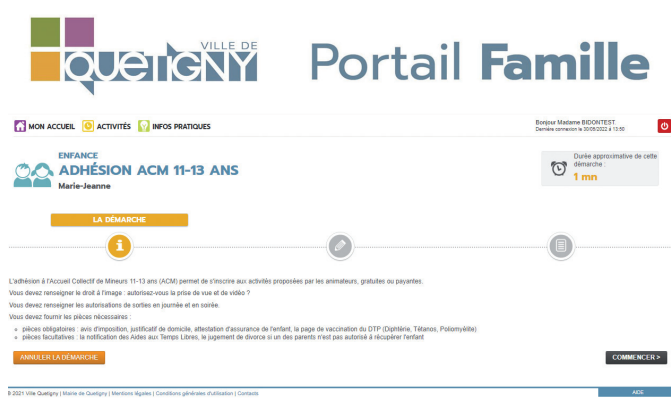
VILLE DE QUETIGNY

Portail Famille

MON ACCUEIL ACTIVITÉS INFOS PRATIQUES

Bonjour Madame BIDONTEST
Dernière connexion le 30/08/2022 à 13:50

ENFANCE
ADHÉSION ACM 11-13 ANS
Marie-Jeanne

Durée approximative de cette démarche :
1 mn

LA DÉMARCHE

L'adhésion à l'Accueil Collectif de Mineurs 11-13 ans (ACM) permet de s'inscrire aux activités proposées par les animateurs, gratuites ou payantes.

Vous devez renseigner le droit à l'image : autorisez-vous la prise de vue et de vidéo ?

Vous devez renseigner les autorisations de sorties en journée et en soirée.

Vous devez fournir les pièces nécessaires :

- pièces obligatoires : avis d'imposition, justificatif de domicile, attestation d'assurance de l'enfant, la page de vaccination du DTP (Diphtérie, Tétanos, Poliomyélite)
- pièces facultatives : la notification des Aides aux Temps Libres, le jugement de divorce si un des parents n'est pas autorisé à récupérer l'enfant

ANNULER LA DÉMARCHE

COMMENCER >

© 2021 Ville Quetigny | Mairie de Quetigny | Mentions légales | Conditions générales d'utilisation | Contacts

AIDE